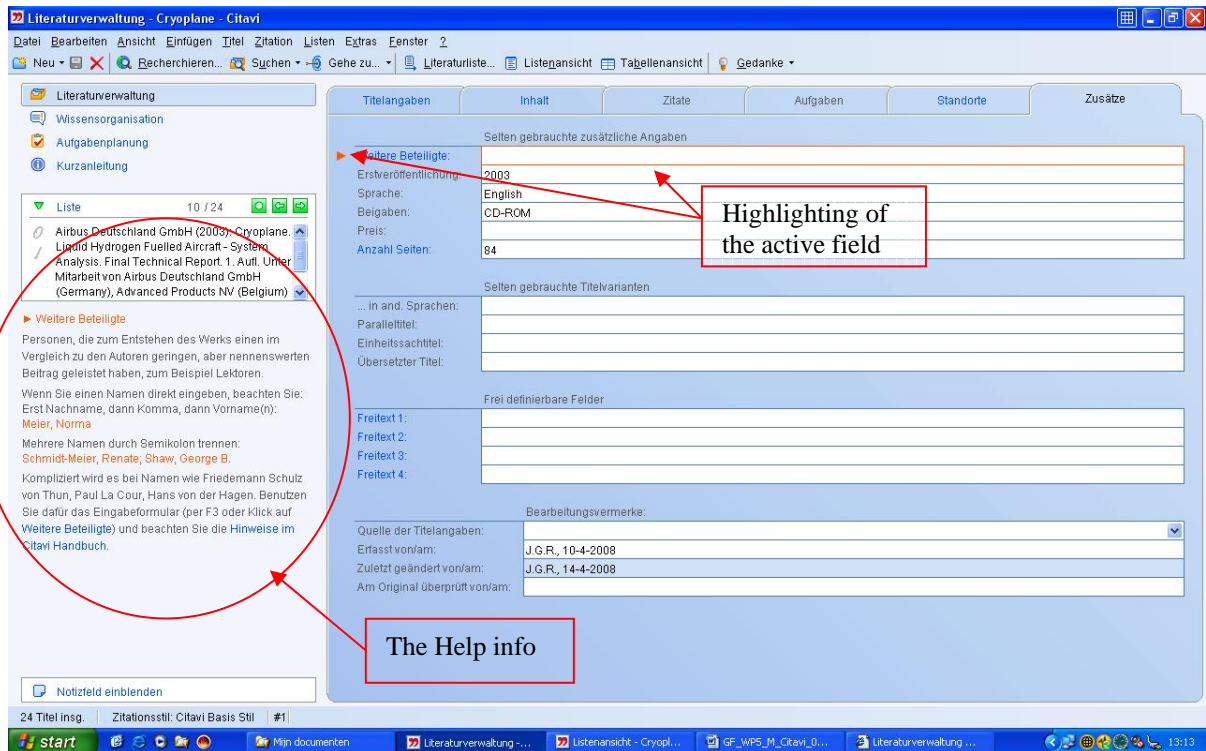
Literaturverwaltung - Cryoplane - Citavi

Datei Bearbeiten Ansicht Einfügen Titel Zitation Listen Extras Fenster ?

Neu Recherchieren... Suchen Gehe zu... Literaturliste... Listenansicht Tabellenansicht Gedanke

Literaturverwaltung
Wissensorganisation
Aufgabenplanung
Kurzanleitung

Liste 10 / 24

Airbus Deutschland GmbH (2003): Cryoplane. Liquid Hydrogen Fuelled Aircraft - System Analysis. Final Technical Report. 1. Aufl. Unter Mitarbeit von Airbus Deutschland GmbH (Germany), Advanced Products NV (Belgium)

► Weitere Beteiligte

Personen, die zum Entstehen des Werks einen im Vergleich zu den Autoren geringen, aber nennenswerten Beitrag geleistet haben, zum Beispiel Lektoren.

Wenn Sie einen Namen direkt eingeben, beachten Sie: Erst Nachname, dann Komma, dann Vorname(n): Meier, Norma

Mehrere Namen durch Semikolon trennen: Schmidt-Meier, Renate; Shaw, George B.

Kompliziert wird es bei Namen wie Friedemann Schulz von Thun, Paul La Cour, Hans von der Hagen. Benutzen Sie dafür das Eingabeformular (per F3 oder Klick auf Weitere Beteiligte) und beachten Sie die Hinweise im Citavi Handbuch.

Notizfeld einblenden

| Titelangaben | Inhalt | Zitate | Aufgaben | Standorte | Zusätze |
|---|---|---|---|---|---|

Selten gebrauchte zusätzliche Angaben

| | |
|---|---|
| Weitere Beteiligte: | |
| Erstveröffentlichung | 2003 |
| Sprache: | English |
| Beigaben: | CD-ROM |
| Preis: | |
| Anzahl Seiten: | 84 |

Highlighting of the active field

Selten gebrauchte Titelvarianten

| | |
|---|---|
| ... in and. Sprachen: | |
| Paralleltitel: | |
| Einheitssachtitel: | |
| Übersetzter Titel: | |

Frei definierbare Felder

| | |
|---|---|
| Freitext 1: | |
| Freitext 2: | |
| Freitext 3: | |
| Freitext 4: | |

Bearbeitungsvermerke:

| | |
|---|---|
| Quelle der Titelangaben: | |
| Erfasst von/am: | J.G.R., 10-4-2008 |
| Zuletzt geändert von/am: | J.G.R., 14-4-2008 |
| Am Original überprüft von/am: | |

The Help info

24 Titel insg. Zitationsstil: Citavi Basis Stil #1

start Mijn documenten Literaturverwaltung -... Listenansicht - Cryopl... GF_WP5_M_Citavi_0... Literaturverwaltung ... 13:13